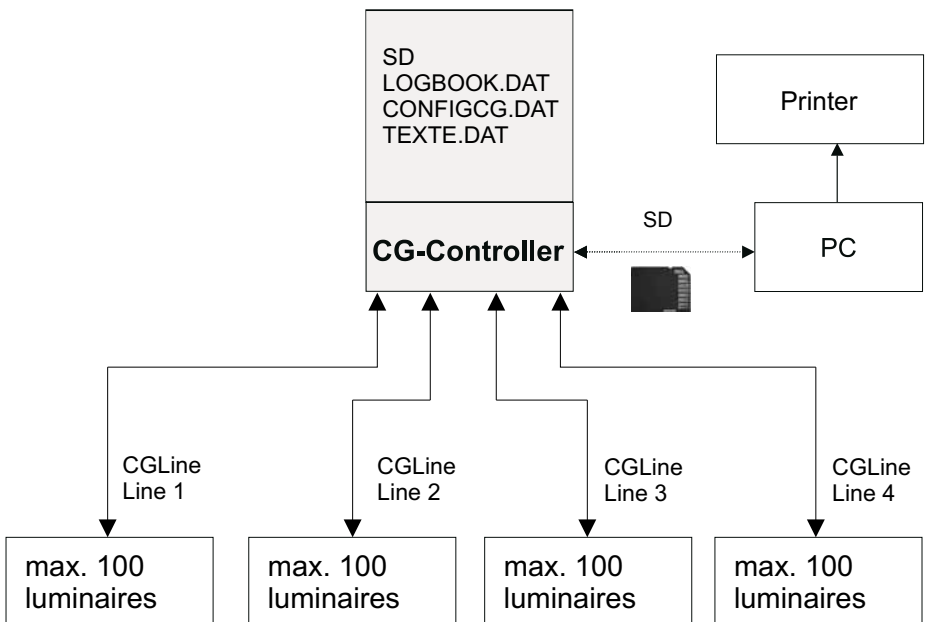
SD
LOGBOOK.DAT
CONFIGCG.DAT
TEXTE.DAT

Printer

SD

CG-Controller

PC

CGLine
Line 1

CGLine
Line 2

CGLine
Line 3

CGLine
Line 4

max. 100 luminaires

max. 100 luminaires

max. 100 luminaires

max. 100 luminaires